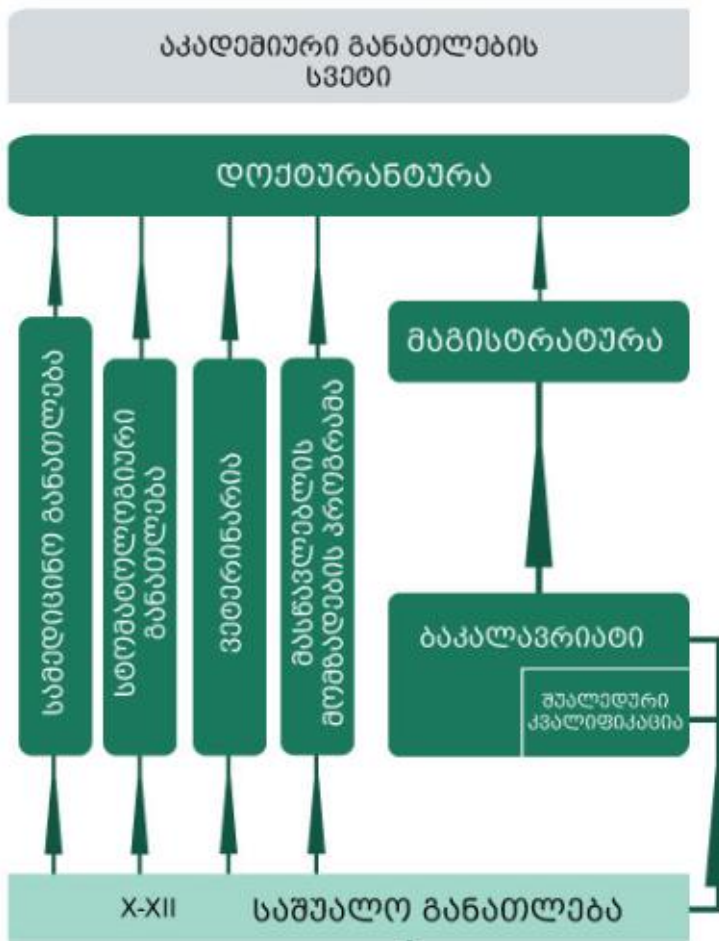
აკადემიური განათლების სვეტი

დოქტორანტურა

სამედიცინო განათლება

სტომატოლოგიური განათლება

ვეტერინარია

მასწავლებლის მომზადების პროგრამა

მაგისტრატურა

ბაკალავრიატი

შუალედური კვალიფიკაცია

X-XII

საშუალო განათლება